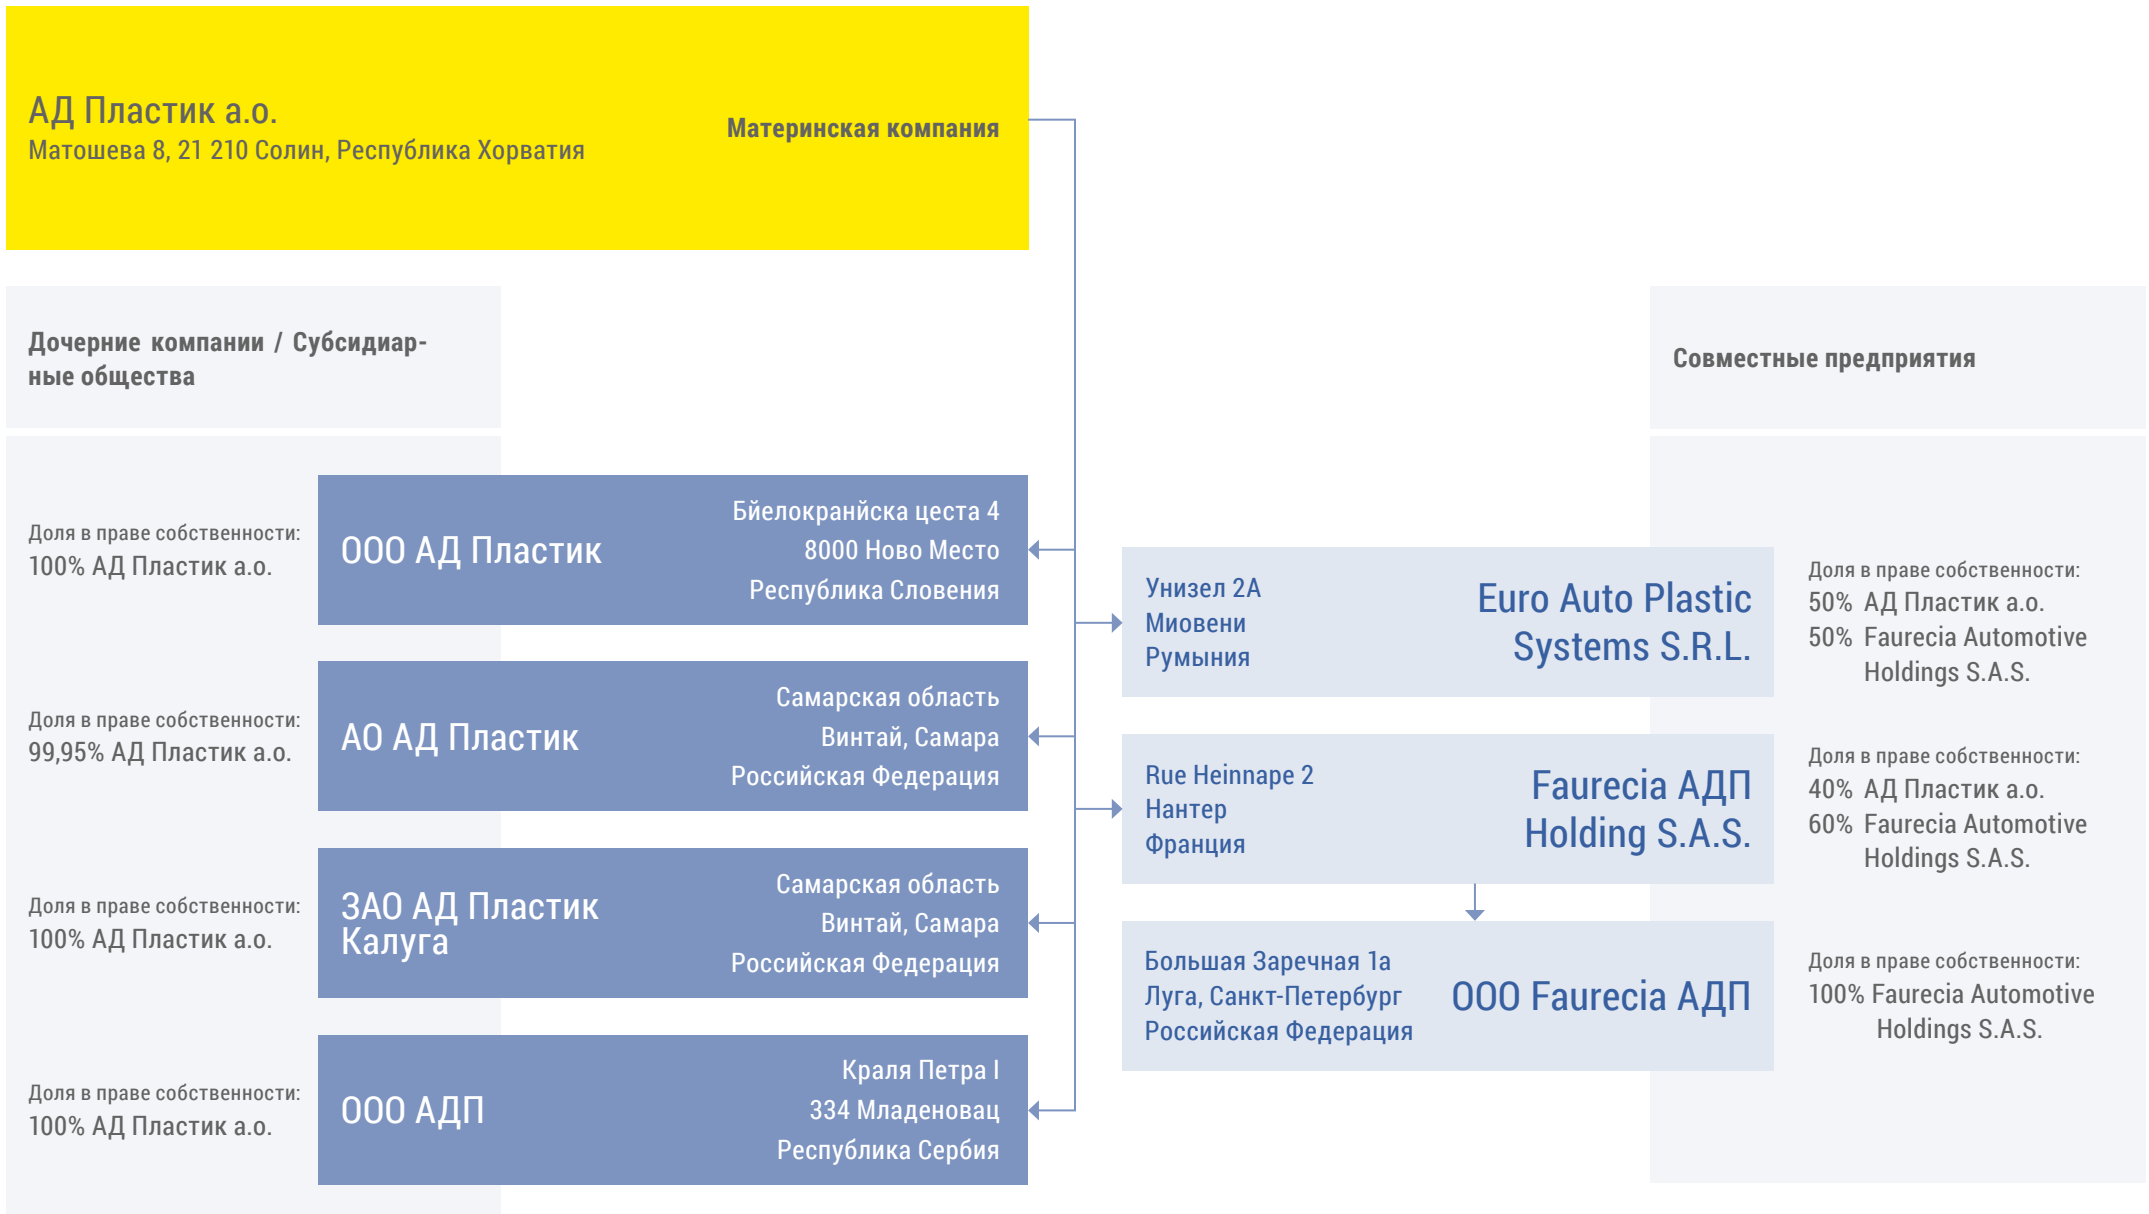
АД Пластик а.о.
Матошева 8, 21 210 Солин, Республика Хорватия

Материнская компания

Дочерние компании / Субсидиарные общества

Совместные предприятия

Доля в праве собственности:
100% АД Пластик а.о.

ООО АД Пластик

Бйелокраньска цеста 4
8000 Ново Место
Республика Словения

Доля в праве собственности:
99,95% АД Пластик а.о.

АО АД Пластик

Самарская область
Винтай, Самара
Российская Федерация

Доля в праве собственности:
100% АД Пластик а.о.

ЗАО АД Пластик Калуга

Самарская область
Винтай, Самара
Российская Федерация

Доля в праве собственности:
100% АД Пластик а.о.

ООО АДП

Краля Петра I
334 Младеновац
Республика Сербия

Унизел 2А
Миовени
Румыния

Euro Auto Plastic Systems S.R.L.

Доля в праве собственности:
50% АД Пластик а.о.
50% Faurecia Automotive Holdings S.A.S.

Rue Heinnape 2
Нантер
Франция

Faurecia АДП Holding S.A.S.

Доля в праве собственности:
40% АД Пластик а.о.
60% Faurecia Automotive Holdings S.A.S.

Большая Заречная 1а
Луга, Санкт-Петербург
Российская Федерация

ООО Faurecia АДП

Доля в праве собственности:
100% Faurecia Automotive Holdings S.A.S.